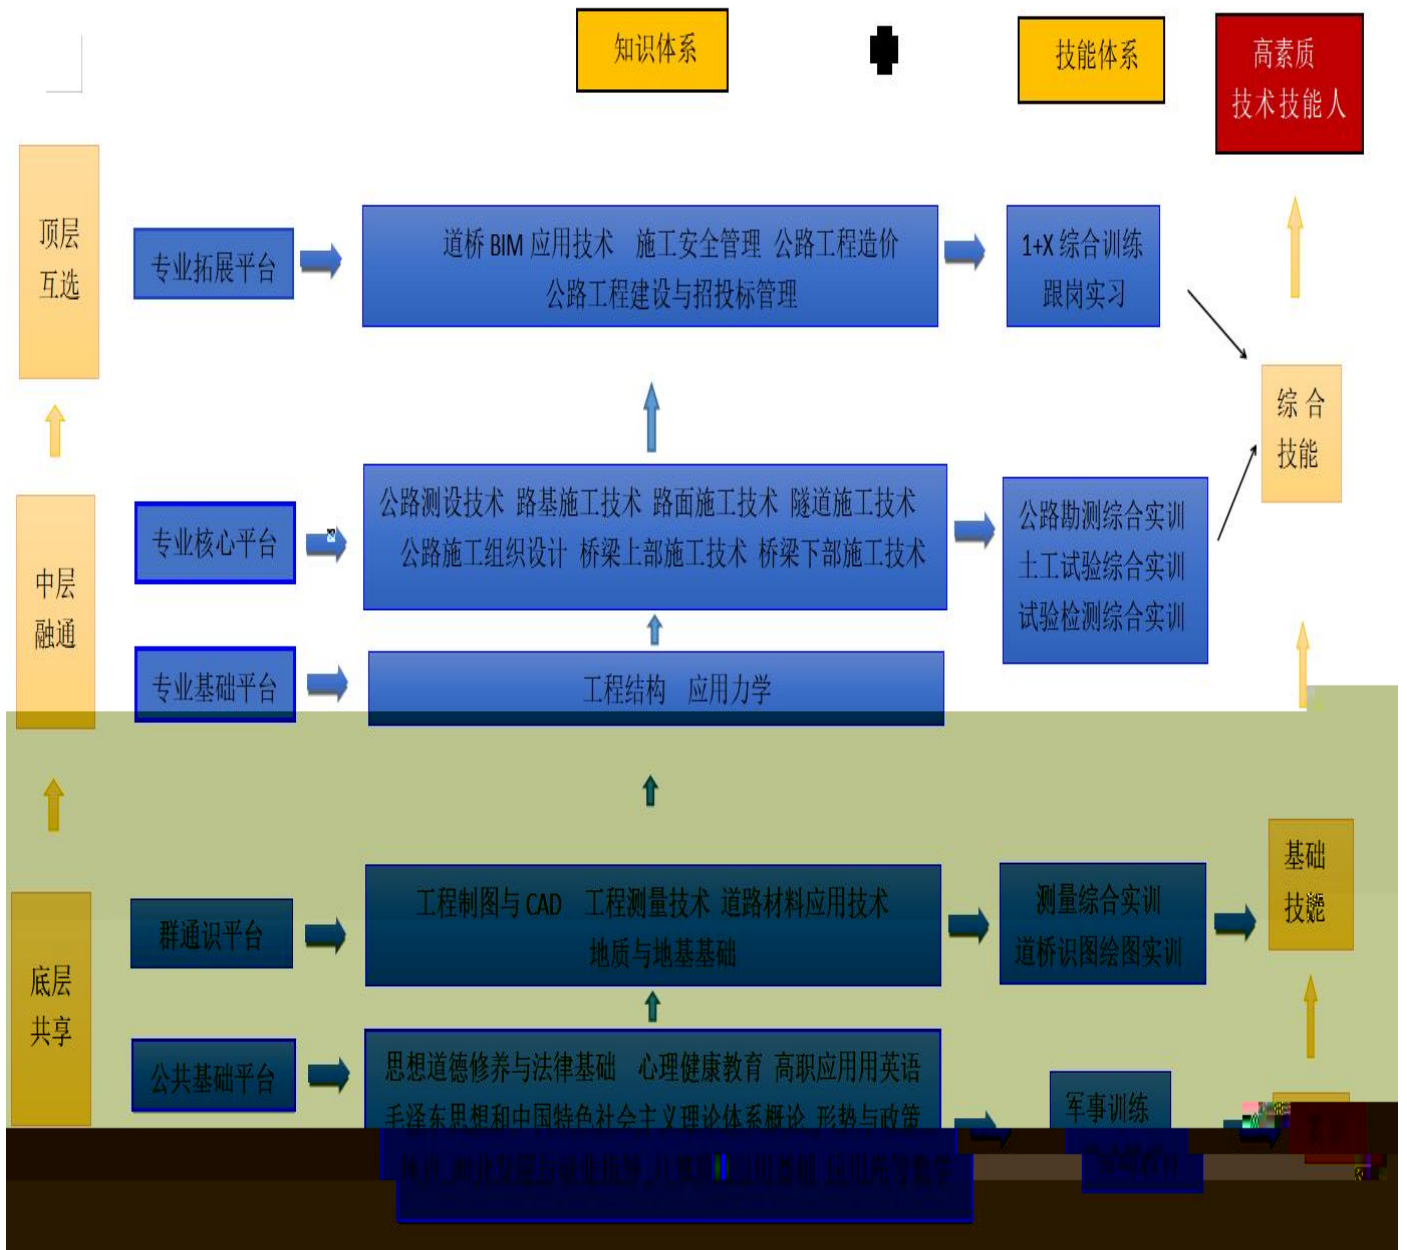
知识体系

技能体系

高素质技术技能人

顶层互选

专业拓展平台

道桥 BIM 应用技术 施工安全管理 公路工程造价 公路工程建设与招投标管理

1+X 综合训练 跟岗实习

综合技能

中层融通

专业核心平台

公路测设技术 路基施工技术 路面施工技术 隧道施工技术 公路施工组织设计 桥梁上部施工技术 桥梁下部施工技术

公路勘测综合实训 土工试验综合实训 试验检测综合实训

专业基础平台

工程结构 应用力学

底层共享

群通识平台

工程制图与 CAD 工程测量技术 道路材料应用技术 地质与地基基础

测量综合实训 道桥识图绘图实训

基础技能

公共基础平台

思想道德修养与法律基础 心理健康教育 高职应用英语 毛泽东思想和中国特色社会主义理论体系概论 形势与政策 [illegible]

军事训练 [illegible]

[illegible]